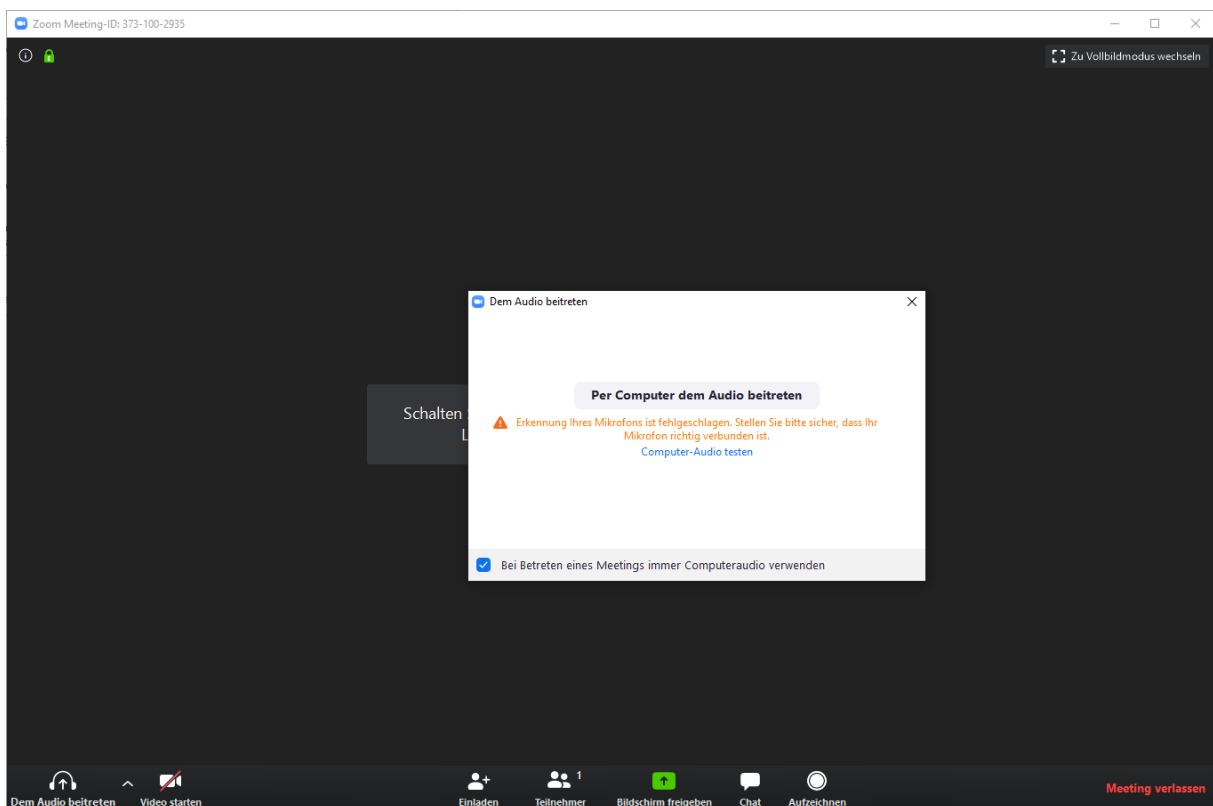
Zoom Meeting-ID: 373-100-2935

Zu Vollbildmodus wechseln

Schalten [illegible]
L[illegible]

Dem Audio beitreten

Per Computer dem Audio beitreten

Erkennung Ihres Mikrofons ist fehlgeschlagen. Stellen Sie bitte sicher, dass Ihr Mikrofon richtig verbunden ist.

Computer-Audio testen

Bei Betreten eines Meetings immer Computeraudio verwenden

Dem Audio beitreten
Video starten
Einladen
1
Teilnehmer
Bildschirm freigeben
Chat
Aufzeichnen
Meeting verlassen